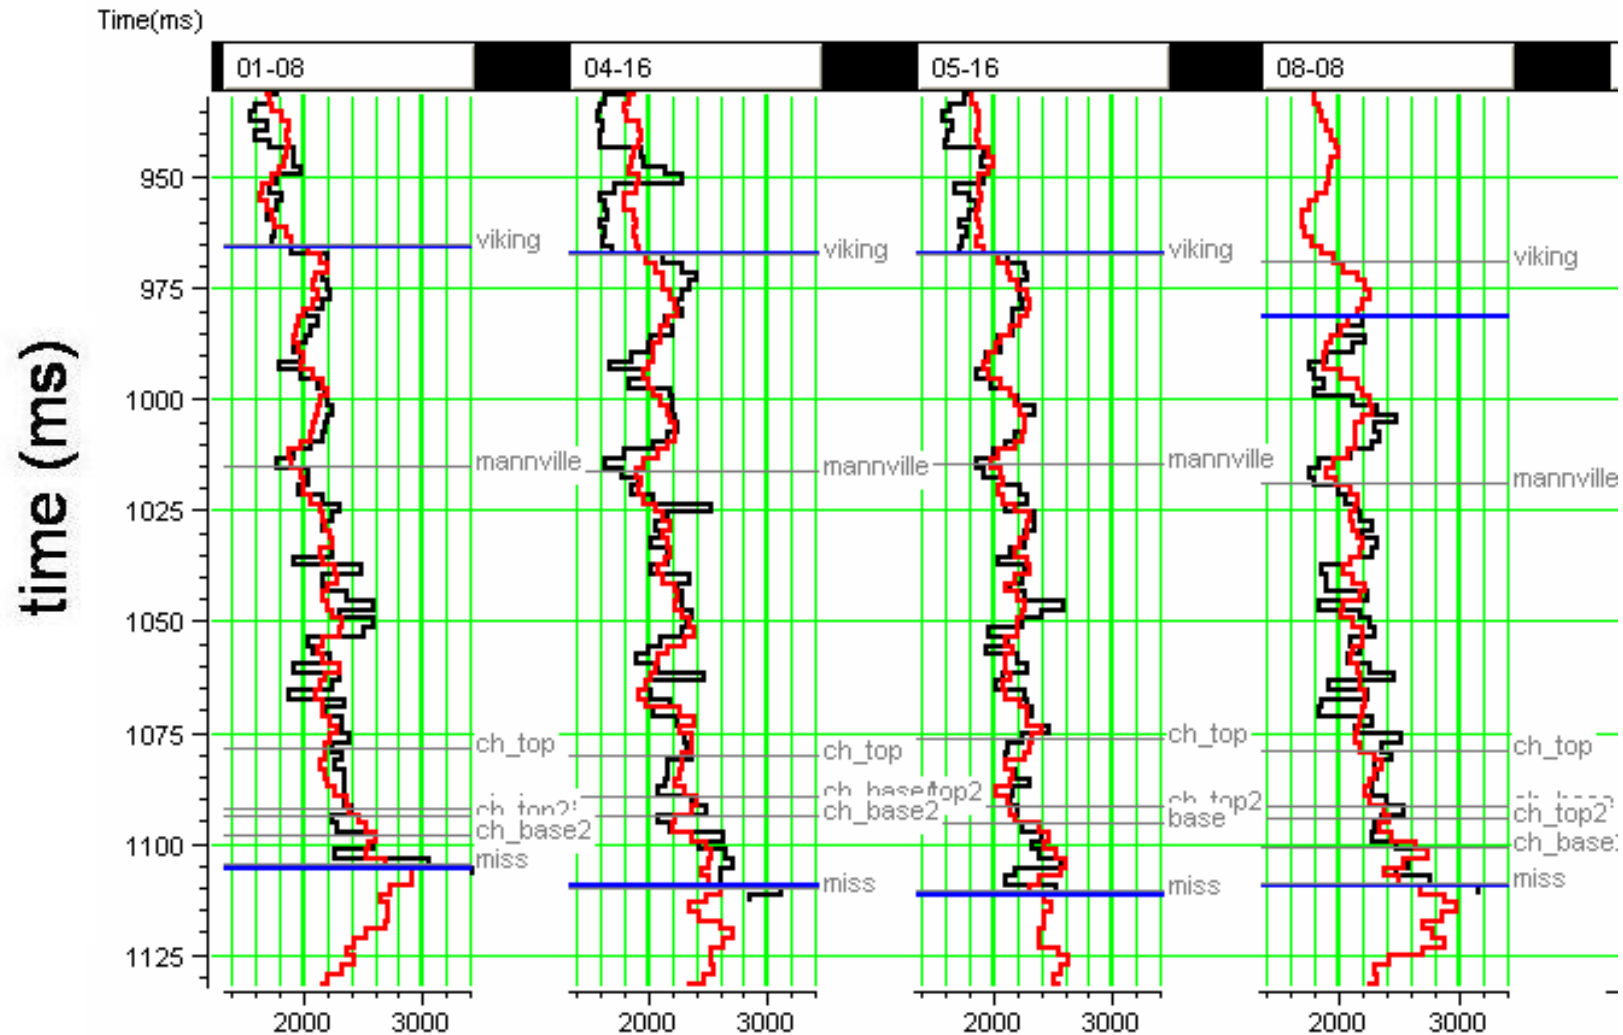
Time(ms)

time (ms)

950
975
1000
1025
1050
1075
1100
1125

01-08
viking
mannville
ch_top
ch_top2
ch_base2
miss
2000 3000

04-16
viking
mannville
ch_top
ch_base/top2
ch_base2
miss
2000 3000

05-16
viking
mannville
ch_top
ch_top2
base
miss
2000 3000

08-08
viking
mannville
ch_top
ch_base
ch_top2
ch_base
miss
2000 3000